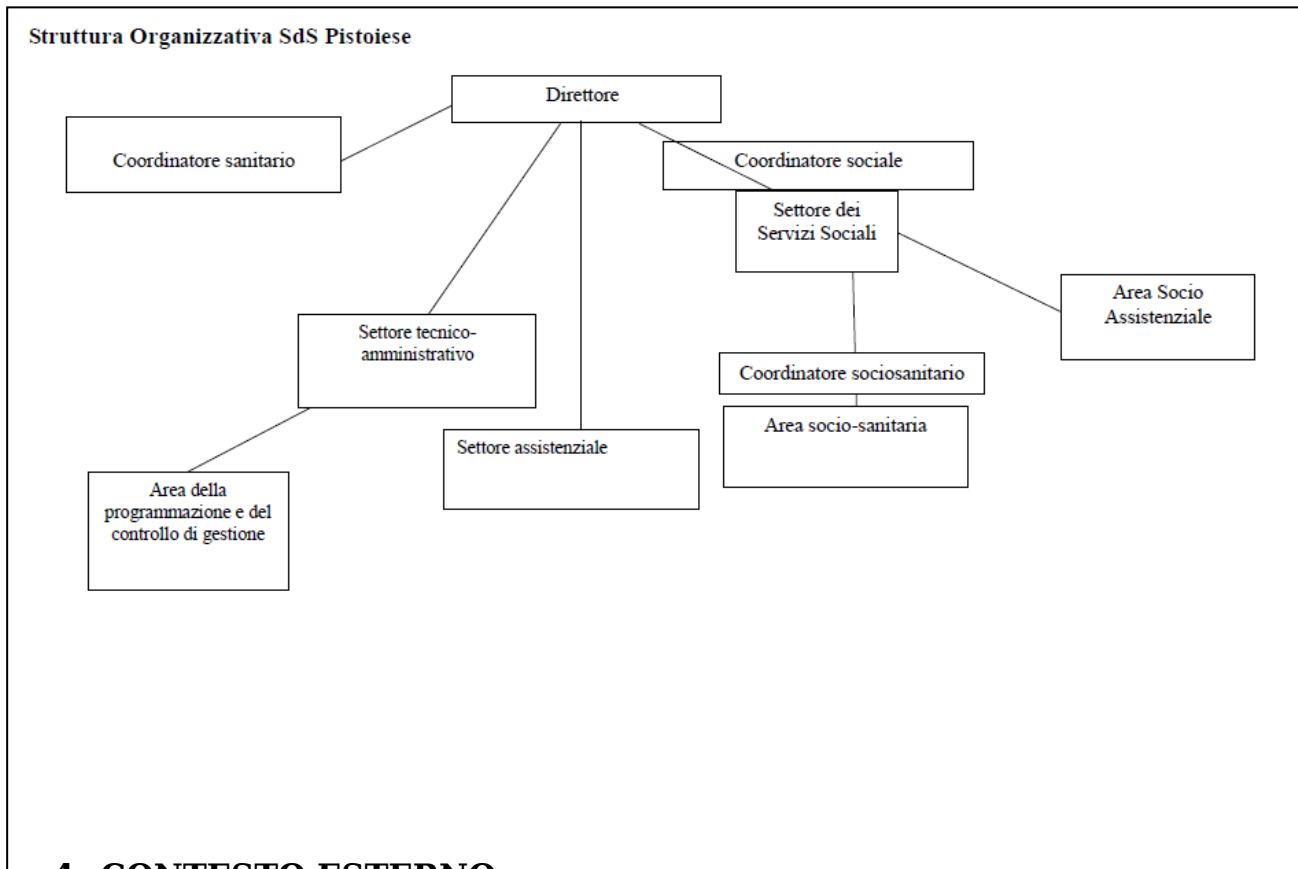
Struttura Organizzativa SdS Pistoiese

Direttore

Coordinatore sanitario

Coordinatore sociale

Settore dei Servizi Sociali

Area Socio Assistenziale

Settore tecnico-amministrativo

Coordinatore sociosanitario

Area socio-sanitaria

Settore assistenziale

Area della programmazione e del controllo di gestione

4. CONTESTO ESTERNO